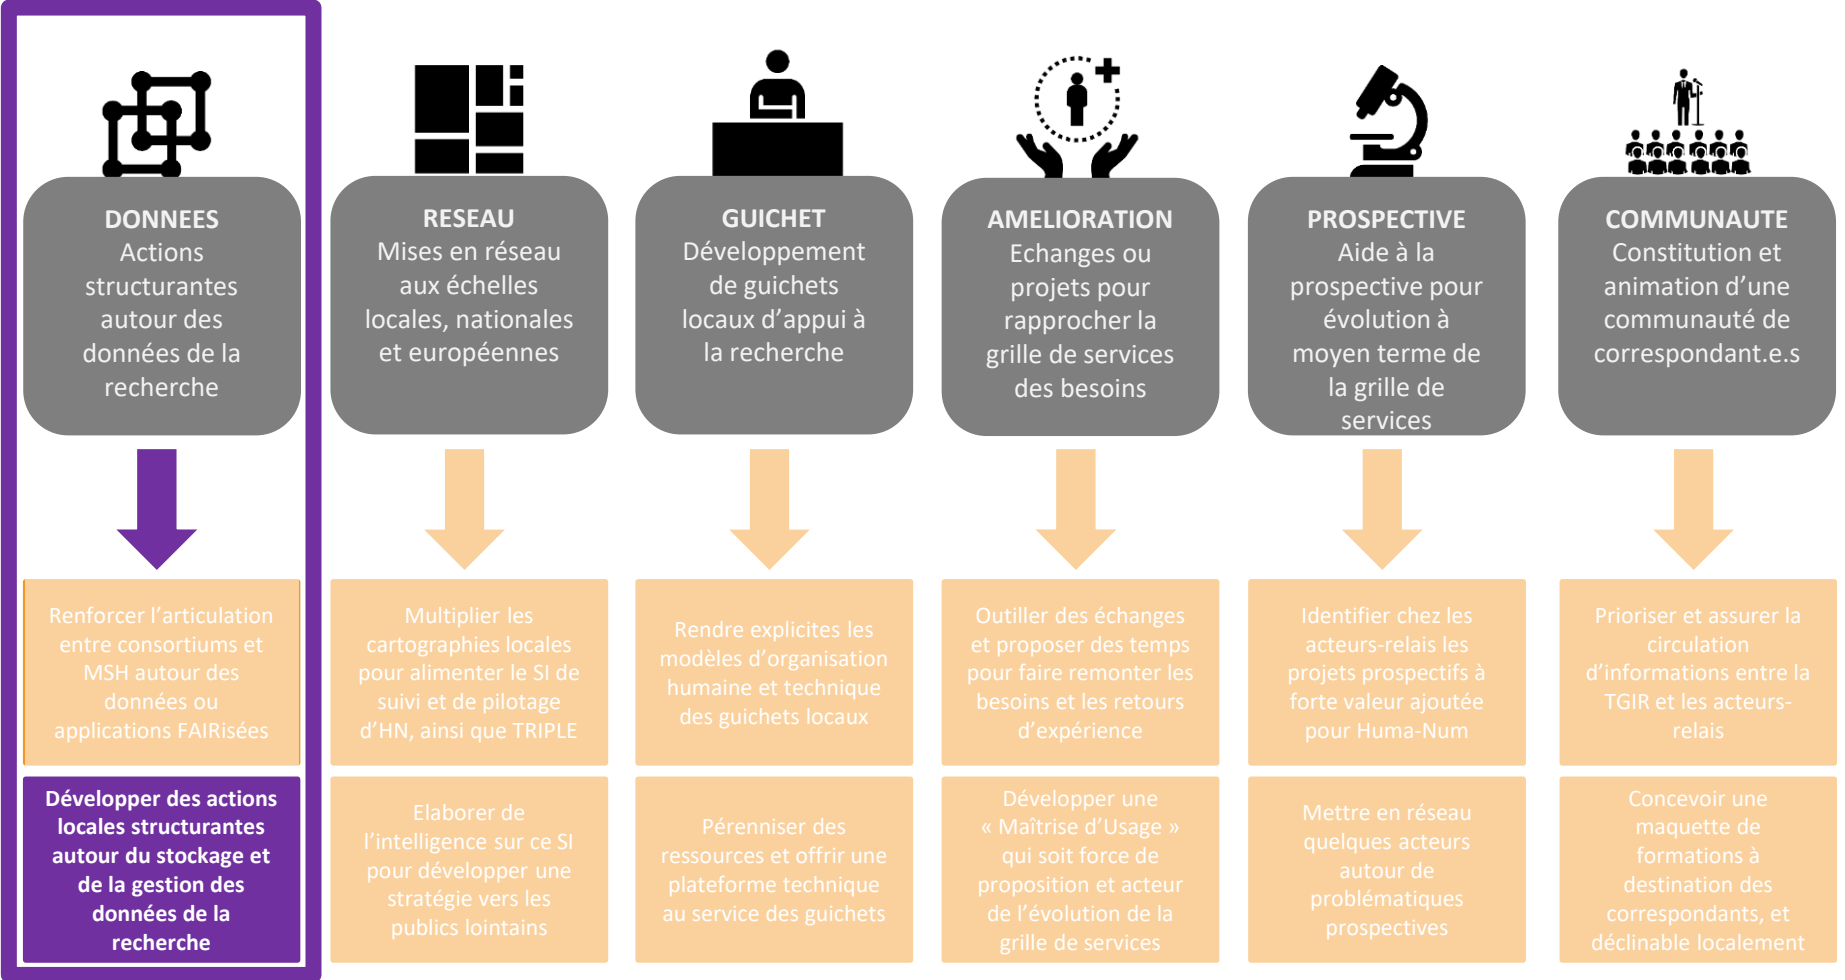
DONNEES
Actions structurantes autour des données de la recherche

Renforcer l’articulation entre consortiums et MSH autour des données ou applications FAIRisées

Développer des actions locales structurantes autour du stockage et de la gestion des données de la recherche

RESEAU
Mises en réseau aux échelles locales, nationales et européennes

Multiplier les cartographies locales pour alimenter le SI de suivi et de pilotage d’HN, ainsi que TRIPLE

Elaborer de l’intelligence sur ce SI pour développer une stratégie vers les publics lointains

GUICHET
Développement de guichets locaux d’appui à la recherche

Rendre explicites les modèles d’organisation humaine et technique des guichets locaux

Pérenniser des ressources et offrir une plateforme technique au service des guichets

AMELIORATION
Echanges ou projets pour rapprocher la grille de services des besoins

Outiller des échanges et proposer des temps pour faire remonter les besoins et les retours d’expérience

Développer une « Maîtrise d’Usage » qui soit force de proposition et acteur de l’évolution de la grille de services

PROSPECTIVE
Aide à la prospective pour évolution à moyen terme de la grille de services

Identifier chez les acteurs-relais les projets prospectifs à forte valeur ajoutée pour Huma-Num

Mettre en réseau quelques acteurs autour de problématiques prospectives

COMMUNAUTE
Constitution et animation d’une communauté de correspondant.e.s

Prioriser et assurer la circulation d’informations entre la TGIR et les acteurs-relais

Concevoir une maquette de formations à destination des correspondants, et déclinable localement